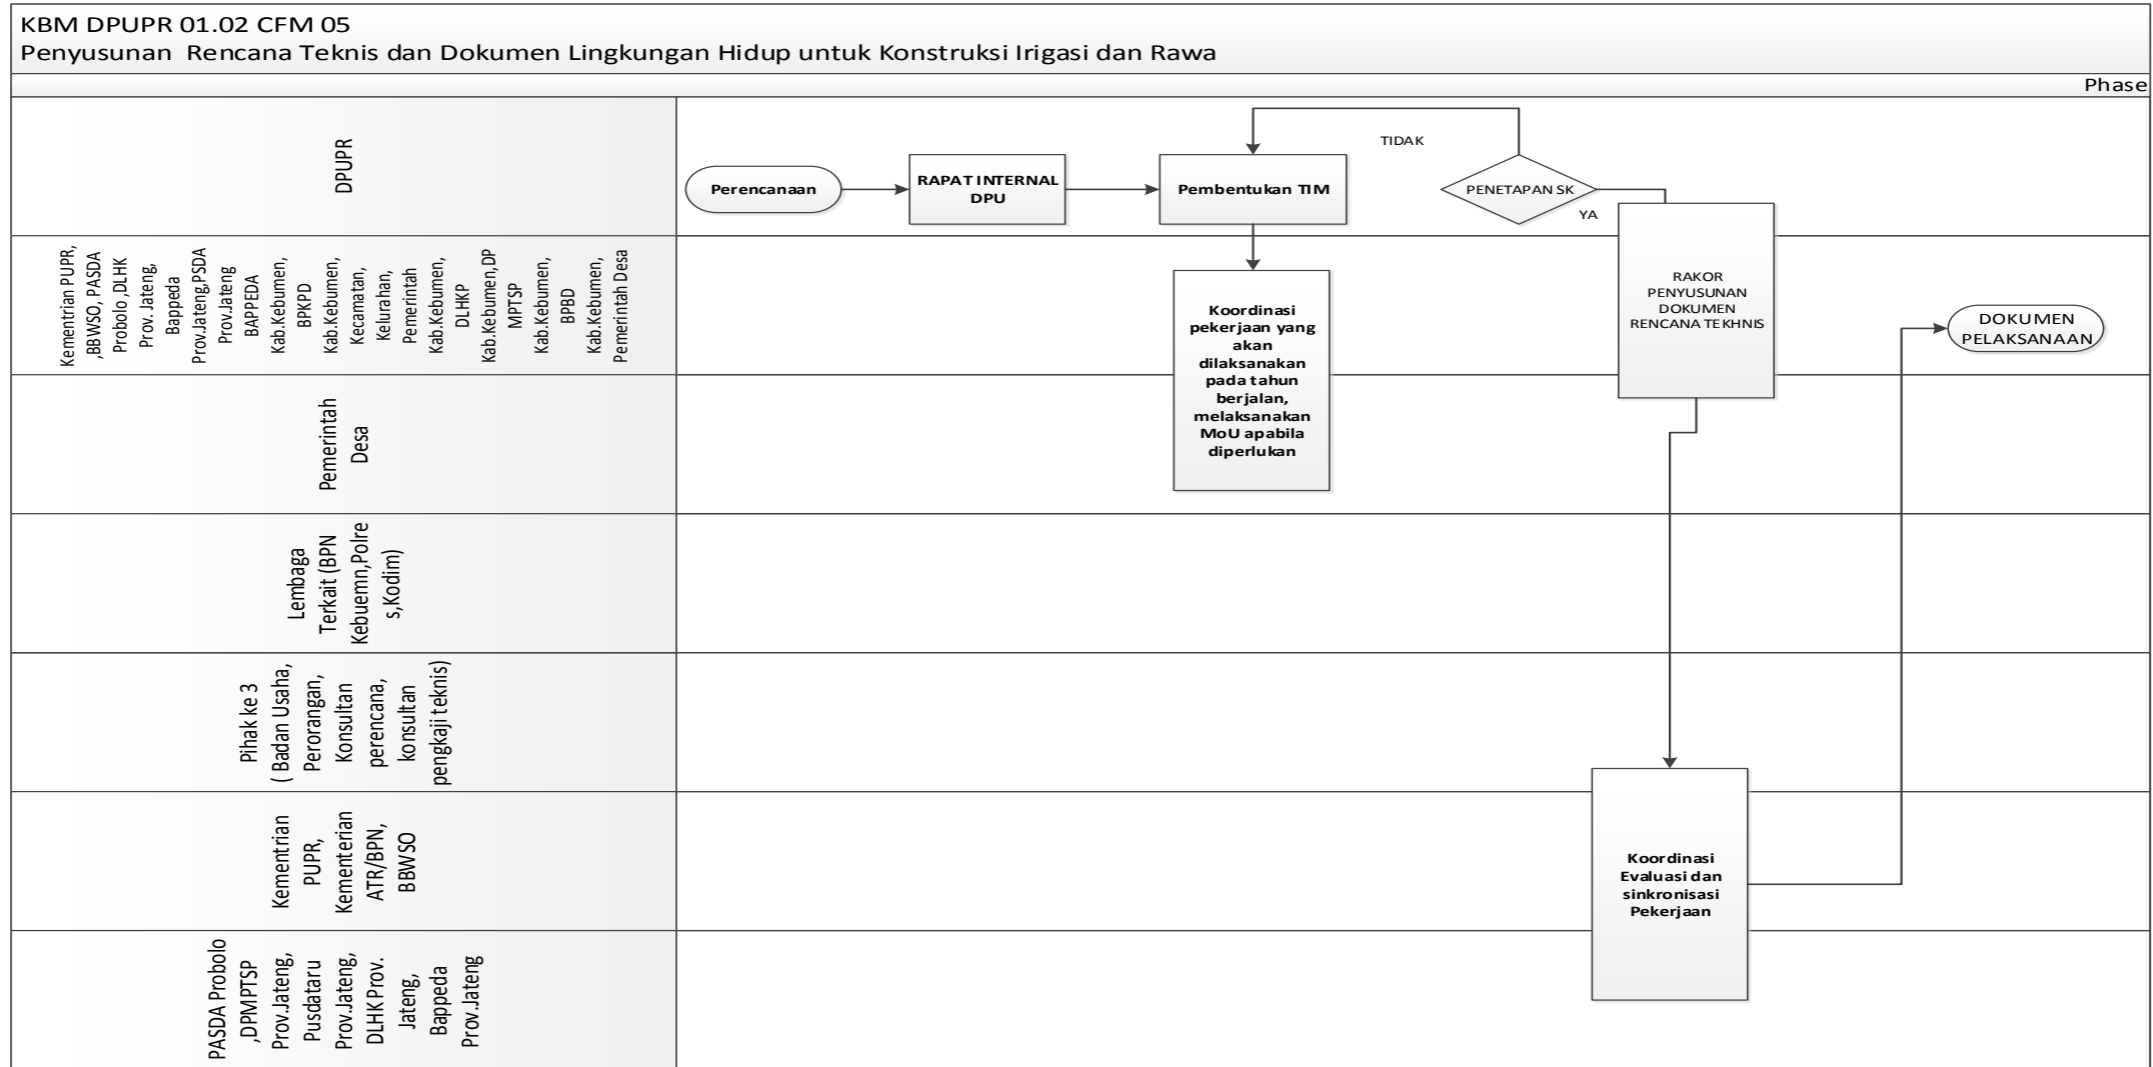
KBM DPUPR 01.02 CFM 05
Penyusunan Rencana Teknis dan Dokumen Lingkungan Hidup untuk Konstruksi Irigasi dan Rawa

Phase

DPUPR

Perencanaan

RAPAT INTERNAL DPU

Pembentukan TIM

TIDAK

PENETAPAN SK

YA

Kementrian PUPR, ,BBWSO, PASDA Probolo ,DLHK Prov. Jateng, Bappeda Prov.Jateng,PSDA Prov.Jateng BAPPEDA Kab.Kebumen, BPKPD Kab.Kebumen, Kecamatan, Kelurahan, Pemerintah Kab.Kebumen, DLHKP Kab.Kebumen,DP MPTSP Kab.Kebumen, BPBD Kab.Kebumen, Pemerintah Desa

Koordinasi pekerjaan yang akan dilaksanakan pada tahun berjalan, melaksanakan MoU apabila diperlukan

RAKOR PENYUSUNAN DOKUMEN RENCANA TEKHNIS

DOKUMEN PELAKSANAAN

Pemerintah Desa

Lembaga Terkait (BPN Kebuemn,Polres,Kodim)

Pihak ke 3 ( Badan Usaha, Perorangan, Konsultan perencana, konsultan pengkaji teknis)

Kementrian PUPR, Kementerian ATR/BPN, BBWSO

Koordinasi Evaluasi dan sinkronisasi Pekerjaan

PASDA Probolo ,DPMPTSP Prov.Jateng, Pusdataru Prov.Jateng, DLHK Prov. Jateng, Bappeda Prov.Jateng